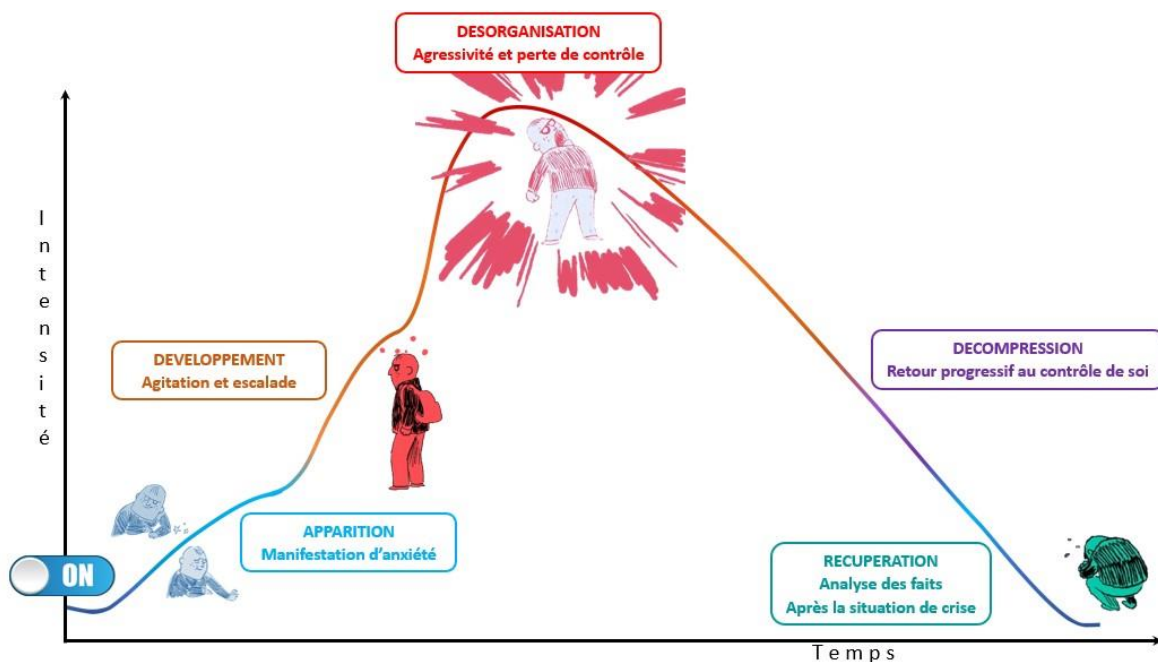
DESORGANISATION
Agressivité et perte de contrôle

Intensité

DEVELOPPEMENT
Agitation et escalade

DECOMPRESSION
Retour progressif au contrôle de soi

APPARITION
Manifestation d'anxiété

ON

RECUPERATION
Analyse des faits
Après la situation de crise

Temps